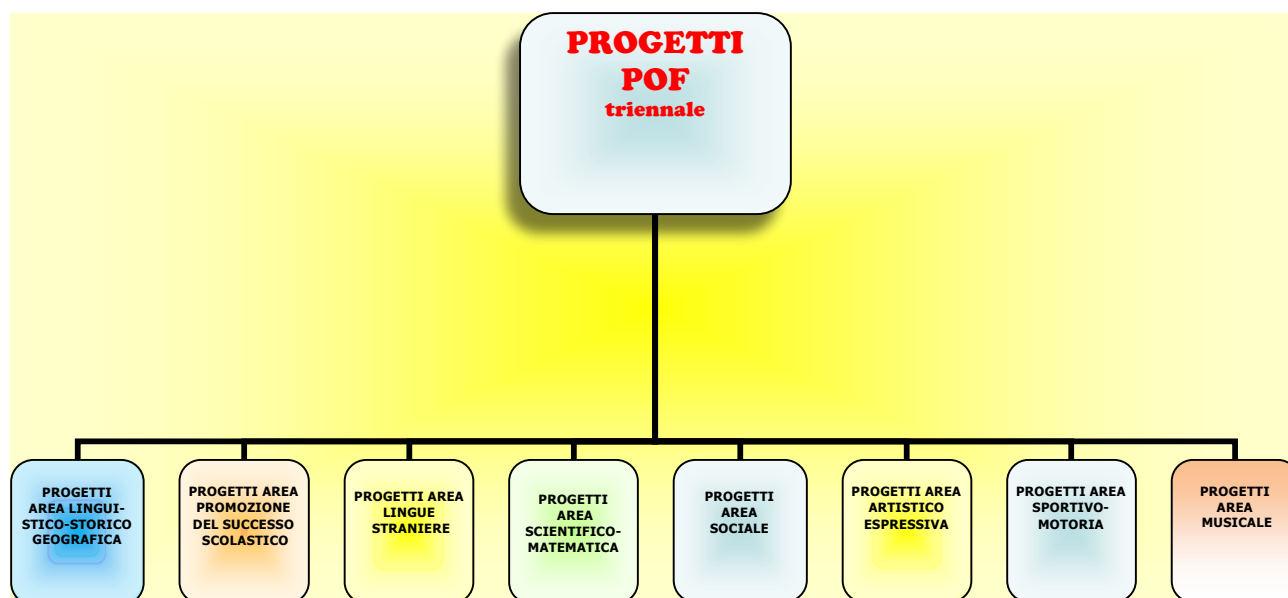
PROGETTI POF
triennale

PROGETTI AREA LINGUISTICO-STORICO GEOGRAFICA

PROGETTI AREA PROMOZIONE DEL SUCCESSO SCOLASTICO

PROGETTI AREA LINGUE STRANIERE

PROGETTI AREA SCIENTIFICO-MATEMATICA

PROGETTI AREA SOCIALE

PROGETTI AREA ARTISTICO ESPRESSIVA

PROGETTI AREA SPORTIVO-MOTORIA

PROGETTI AREA MUSICALE